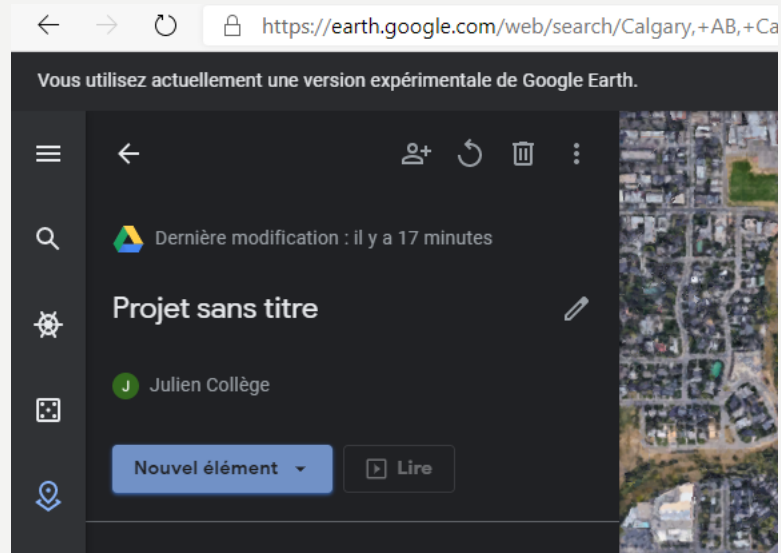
https://earth.google.com/web/search/Calgary,+AB,+Ca

Vous utilisez actuellement une version expérimentale de Google Earth.

Dernière modification : il y a 17 minutes

Projet sans titre

J Julien Collège

Nouvel élément

Lire